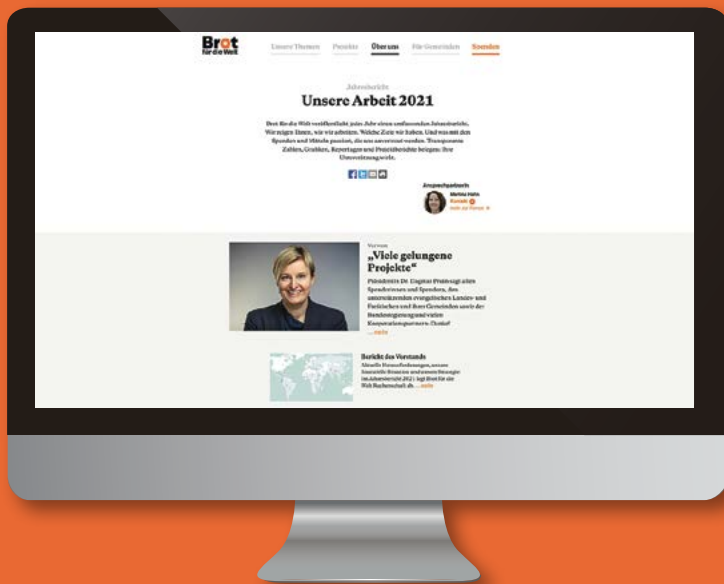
Brot für die Welt

Unsere Themen Projekte Über uns Für Gemeinden Spenden

Jahresbericht

Unsere Arbeit 2021

Brot für die Welt veröffentlicht jedes Jahr einen umfassenden Jahresbericht. Wir zeigen Ihnen, wie wir arbeiten. Welche Ziele wir haben. Und was mit den Spenden und Mitteln passiert, die uns anvertraut werden. Transparente Zahlen, Grafiken, Reportagen und Projektberichte belegen: Ihre Unterstützung wirkt.

Ansprechpartnerin
Martina Hahn
Kontakt
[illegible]

Vorwort

„Viele gelungene Projekte"

Präsidentin Dr. Dagmar Pruin sagt allen Spenderinnen und Spendern, den unterstützenden evangelischen Landes- und Freikirchen und ihren Gemeinden sowie der Bundesregierung und vielen Kooperationspartnern: Danke!
... mehr

Bericht des Vorstands
Aktuelle Herausforderungen, unsere finanzielle Situation und unsere Strategie: Im Jahresbericht 2021 legt Brot für die Welt Rechenschaft ab. ... mehr